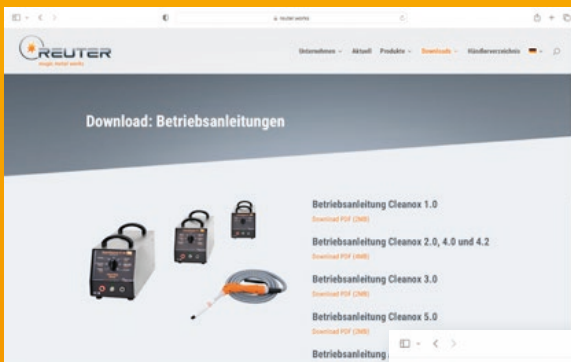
reuter.works

REUTER
magic metal works

Unternehmen Aktuell Produkte Downloads Händlerverzeichnis

Download: Betriebsanleitungen

Betriebsanleitung Cleanox 1.0
Download PDF (2MB)

Betriebsanleitung Cleanox 2.0, 4.0 und 4.2
Download PDF (4MB)

Betriebsanleitung Cleanox 3.0
Download PDF (2MB)

Betriebsanleitung Cleanox 5.0
Download PDF (2MB)

Betriebsanleitung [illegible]